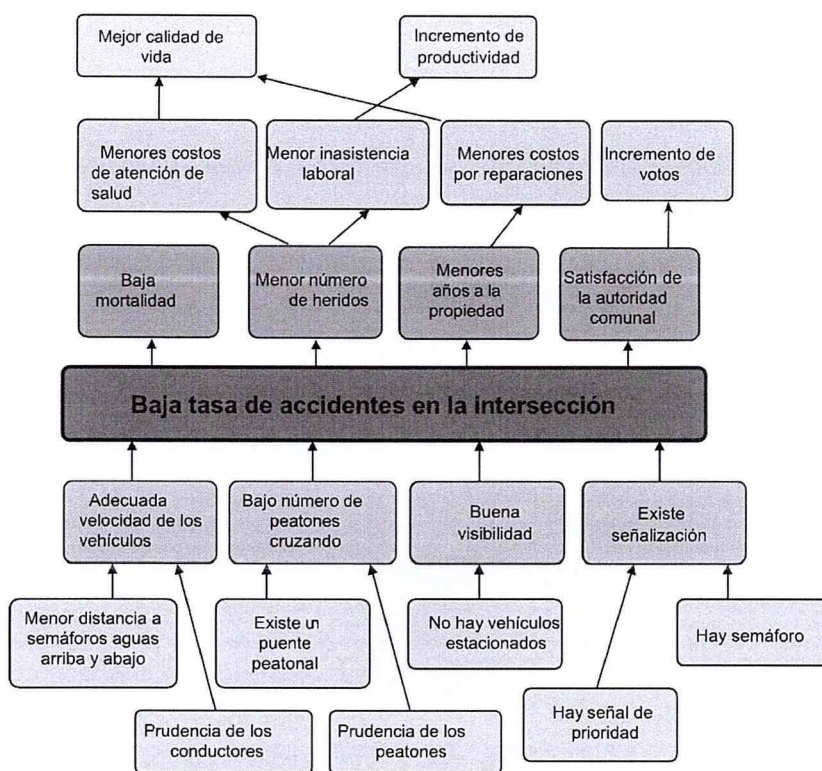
Mejor calidad de vida

Incremento de productividad

Menores costos de atención de salud

Menor inasistencia laboral

Menores costos por reparaciones

Incremento de votos

Baja mortalidad

Menor número de heridos

Menores años a la propiedad

Satisfacción de la autoridad comunal

Baja tasa de accidentes en la intersección

Adecuada velocidad de los vehículos

Bajo número de peatones cruzando

Buena visibilidad

Existe señalización

Menor distancia a semáforos aguas arriba y abajo

Existe un puente peatonal

No hay vehículos estacionados

Hay semáforo

Prudencia de los conductores

Prudencia de los peatones

Hay señal de prioridad